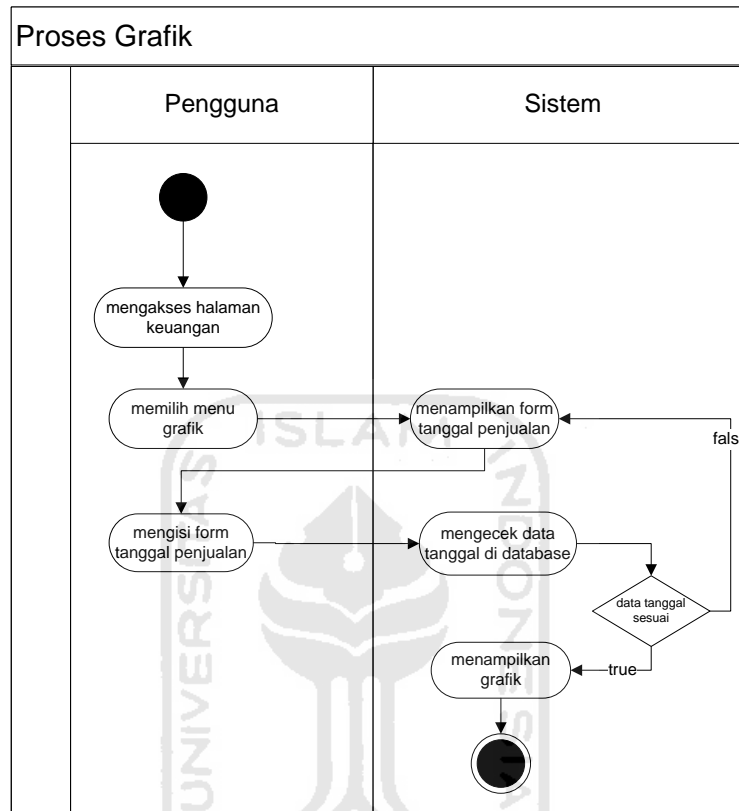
Proses Grafik

Pengguna

Sistem

mengakses halaman keuangan

memilih menu grafik

menampilkan form tanggal penjualan

fals

mengisi form tanggal penjualan

mengecek data tanggal di database

data tanggal sesuai

menampilkan grafik

true

UNIVERSITAS ISLAM INDONESIA